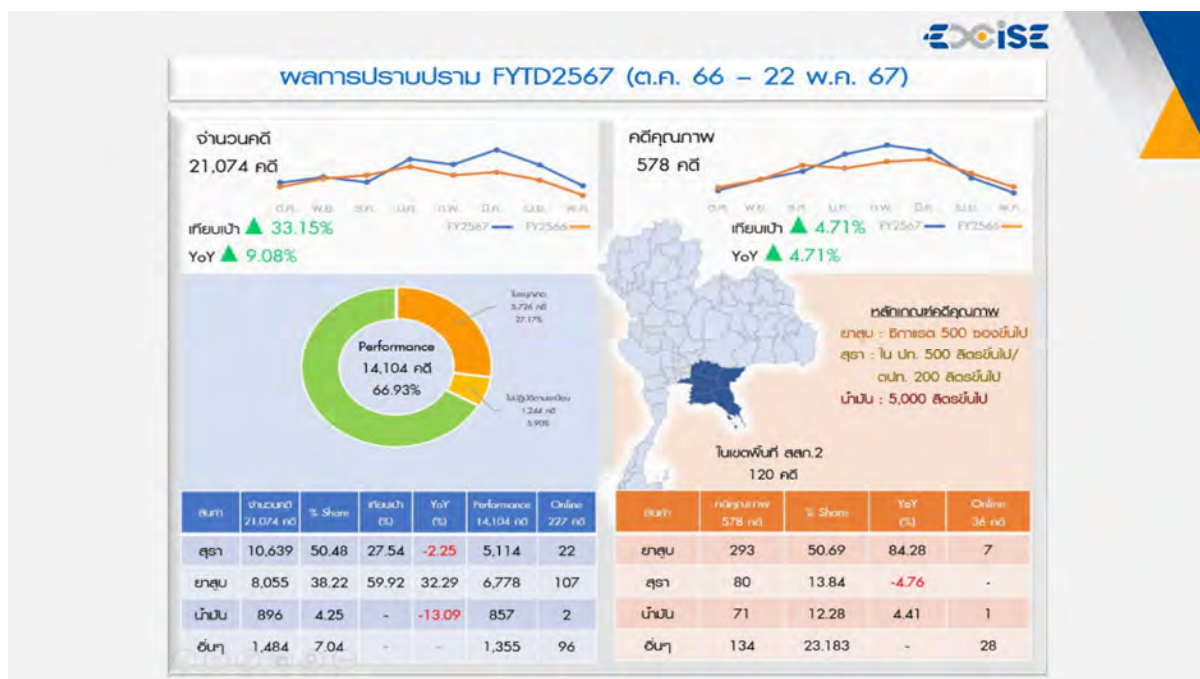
EXCISE

ผลการปราบปราม FYTD2567 (ต.ค. 66 – 22 พ.ค. 67)

จำนวนคดี
21,074 คดี

ต.ค. พ.ย. ธ.ค. ม.ค. ก.พ. มี.ค. เม.ย. พ.ค.

เทียบเป้า ▲ 33.15%
FY2567 FY2566
YoY ▲ 9.08%

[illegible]
5,726 คดี
27.17%

Performance
14,104 คดี
66.93%

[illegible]
1,244 คดี
5.90%

คดีคุณภาพ
578 คดี

ต.ค. พ.ย. ธ.ค. ม.ค. ก.พ. มี.ค. เม.ย. พ.ค.

เทียบเป้า ▲ 4.71%
FY2567 FY2566
YoY ▲ 4.71%

หลักเกณฑ์คดีคุณภาพ
ยาสูบ : ซิกาแรต 500 ซองขึ้นไป
สุรา : ใน ปก. 500 ลิตรขึ้นไป/ ตปท. 200 ลิตรขึ้นไป
น้ำมัน : 5,000 ลิตรขึ้นไป

ในเขตพื้นที่ สสภ.2
120 คดี

| สินค้า | จำนวนคดี 21,074 คดี | % Share | เทียบเป้า (%) | YoY (%) | Performance 14,104 คดี | Online 227 คดี |
|---|---|---|---|---|---|---|
| สุรา | 10,639 | 50.48 | 27.54 | -2.25 | 5,114 | 22 |
| ยาสูบ | 8,055 | 38.22 | 59.92 | 32.29 | 6,778 | 107 |
| น้ำมัน | 896 | 4.25 | - | -13.09 | 857 | 2 |
| อื่นๆ | 1,484 | 7.04 | - | - | 1,355 | 96 |

| สินค้า | คดีคุณภาพ 578 คดี | % Share | YoY (%) | Online 36 คดี |
|---|---|---|---|---|
| ยาสูบ | 293 | 50.69 | 84.28 | 7 |
| สุรา | 80 | 13.84 | -4.76 | - |
| น้ำมัน | 71 | 12.28 | 4.41 | 1 |
| อื่นๆ | 134 | 23.183 | - | 28 |